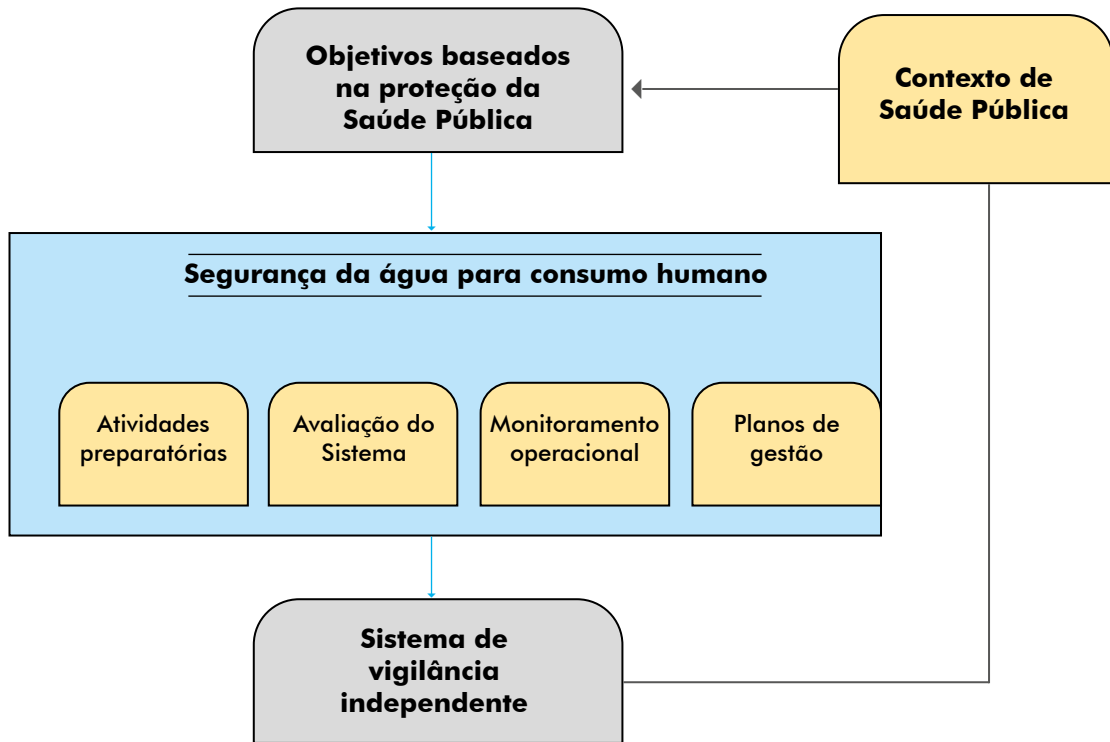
Objetivos baseados na proteção da Saúde Pública

Contexto de Saúde Pública

Segurança da água para consumo humano

Atividades preparatórias

Avaliação do Sistema

Monitoramento operacional

Planos de gestão

Sistema de vigilância independente